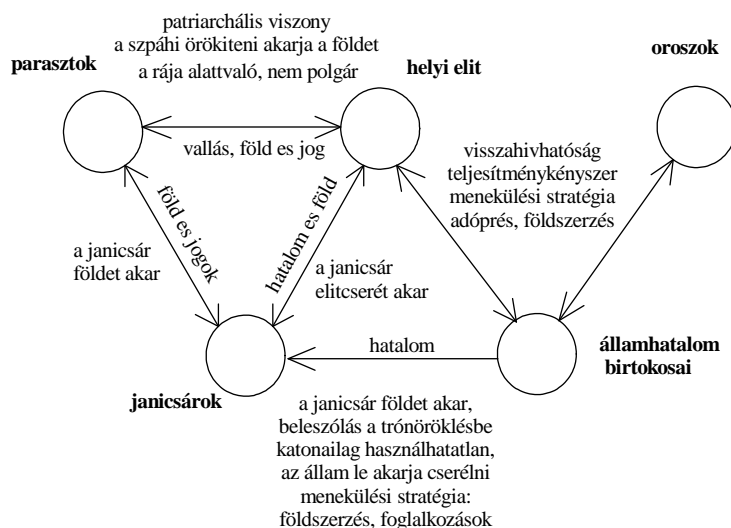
patriarchális viszony
a szpáhi örökiteni akarja a földet
a rája alattvaló, nem polgár

parasztok

helyi elit

oroszok

vallás, föld es jog

visszahivhatóság
teljesítménykényszer
menekülési stratégia
adóprés, földszerzés

föld es jogok

hatalom es föld

a janicsár
földet akar

a janicsár
elitcserét akar

hatalom

államhatalom
birtokosai

janicsárok

a janicsár földet akar,
beleszólás a trónöröklésbe
katonailag használhatatlan,
az állam le akarja cserélni
menekülési stratégia:
földszerzés, foglalkozások